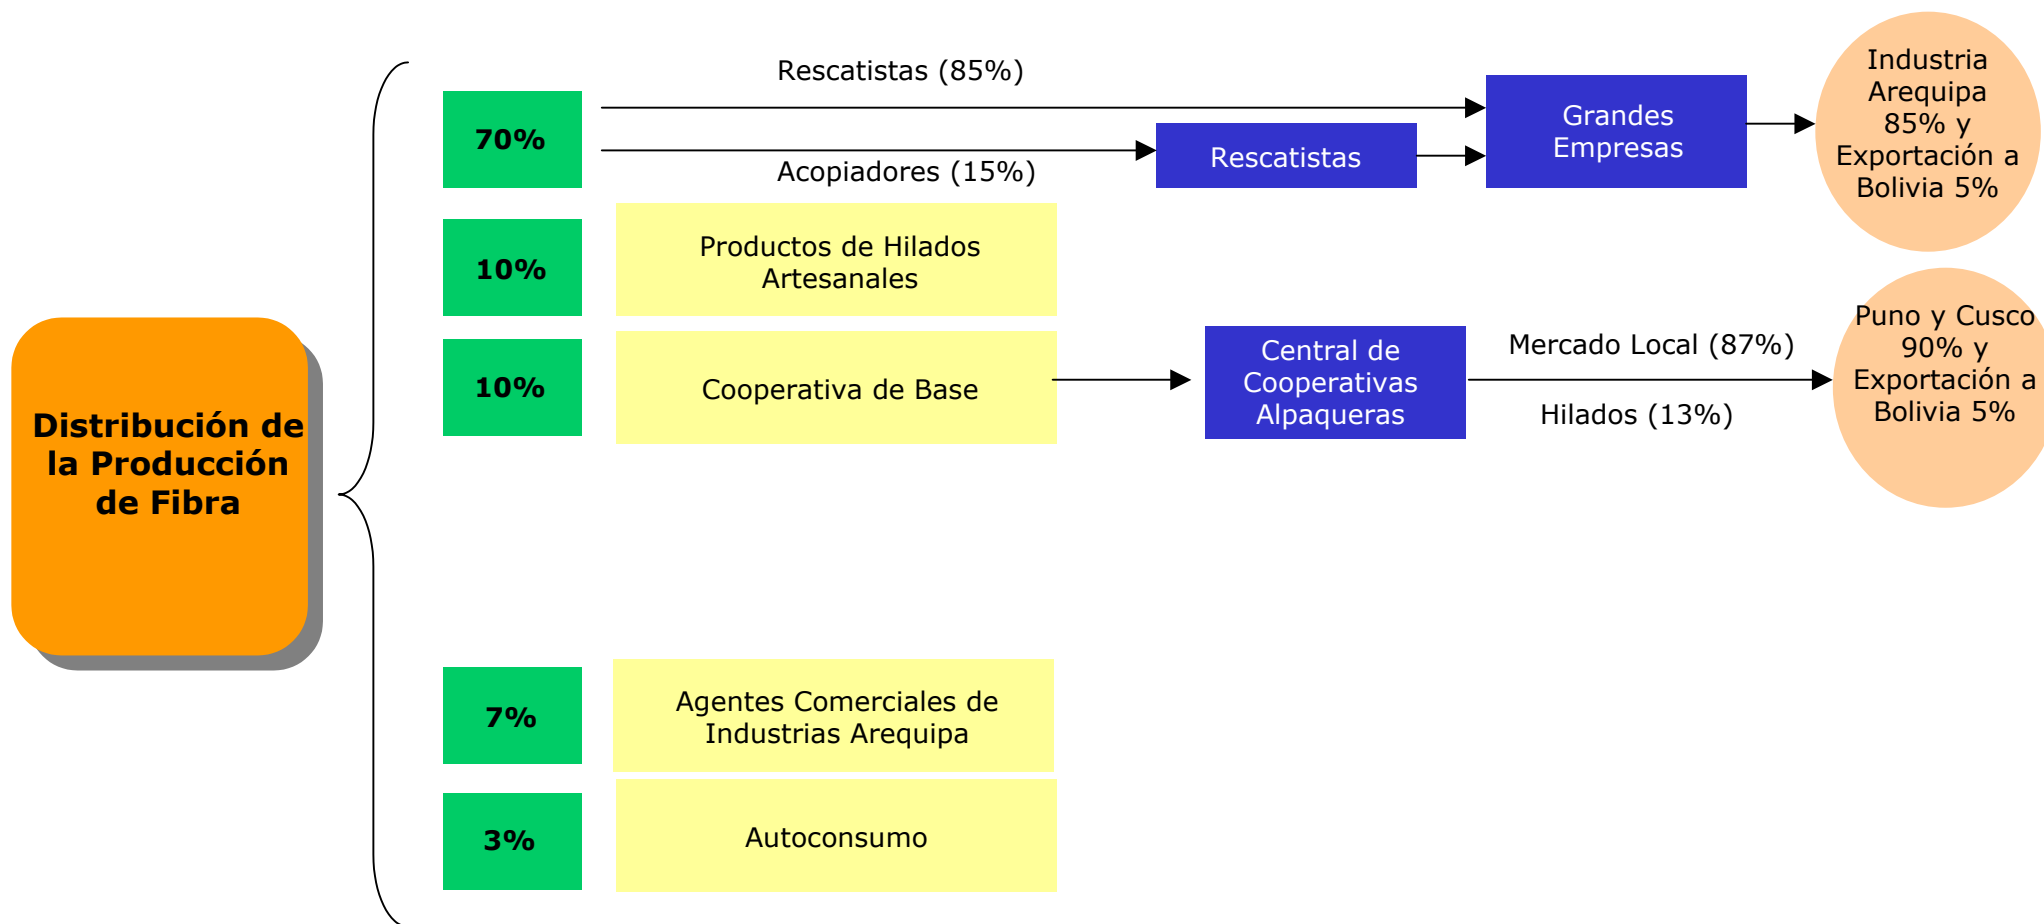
Distribución de la Producción de Fibra

70%

Rescatistas (85%)

Acopiadores (15%)

Rescatistas

Grandes Empresas

Industria Arequipa 85% y Exportación a Bolivia 5%

10%

Productos de Hilados Artesanales

10%

Cooperativa de Base

Central de Cooperativas Alpaqueras

Mercado Local (87%)

Hilados (13%)

Puno y Cusco 90% y Exportación a Bolivia 5%

7%

Agentes Comerciales de Industrias Arequipa

3%

Autoconsumo